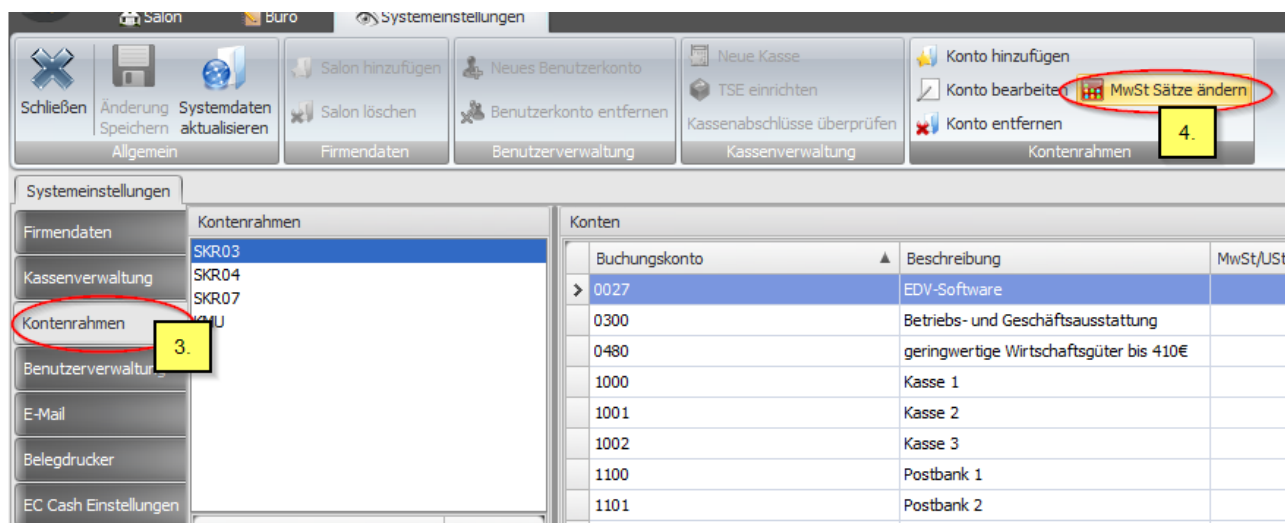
Salon
Büro
Systemeinstellungen

Schließen
Änderung Speichern
Systemdaten aktualisieren
Allgemein

Salon hinzufügen
Salon löschen
Firmendaten

Neues Benutzerkonto
Benutzerkonto entfernen
Benutzerverwaltung

Neue Kasse
TSE einrichten
Kassenabschlüsse überprüfen
Kassenverwaltung

Konto hinzufügen
Konto bearbeiten
MwSt Sätze ändern
Konto entfernen
Kontenrahmen

4.

Systemeinstellungen

Firmendaten
Kassenverwaltung
Kontenrahmen
Benutzerverwaltung
E-Mail
Belegdrucker
EC Cash Einstellungen

3.

Kontenrahmen
SKR03
SKR04
SKR07
KMU

Konten

| Buchungskonto | Beschreibung | MwSt/USt |
|---|---|---|
| 0027 | EDV-Software | |
| 0300 | Betriebs- und Geschäftsausstattung | |
| 0480 | geringwertige Wirtschaftsgüter bis 410€ | |
| 1000 | Kasse 1 | |
| 1001 | Kasse 2 | |
| 1002 | Kasse 3 | |
| 1100 | Postbank 1 | |
| 1101 | Postbank 2 | |